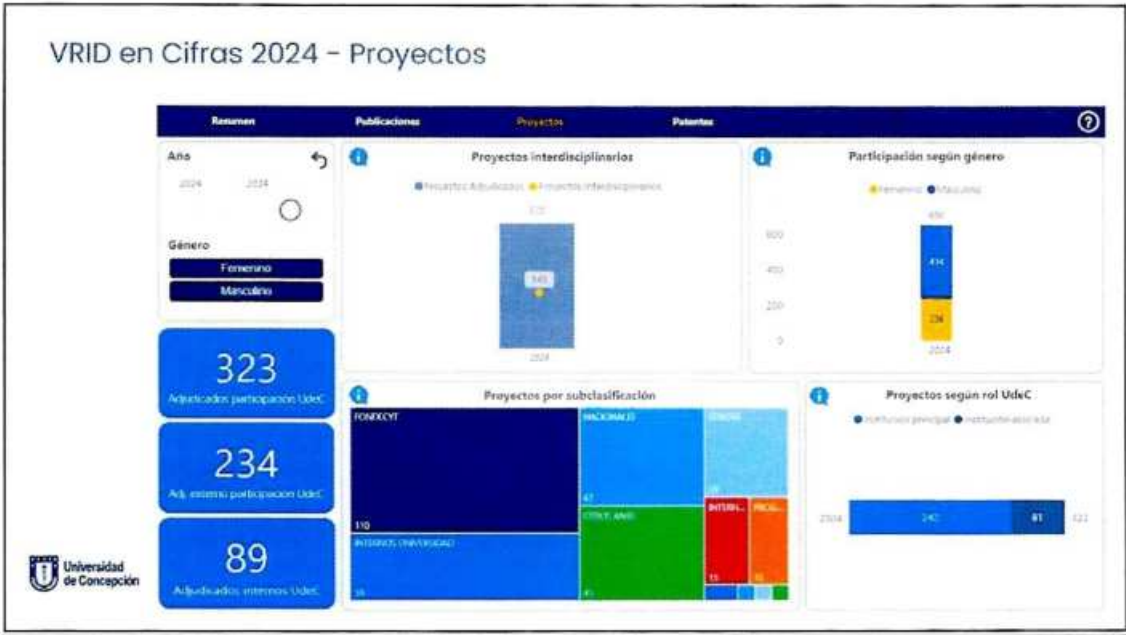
VRID en Cifras 2024 - Proyectos

Resumen
Publicaciones
Proyectos
Patentes

Año
2024
2024

Género
Femenino
Masculino

323
Adjudicados participación UdeC

234
Adj. externo participación UdeC

89
Adjudicados internos UdeC

Proyectos interdisciplinarios
Proyectos Adjudicados ● Proyectos interdisciplinarios
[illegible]
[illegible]
2024

Participación según género
● Femenino ● Masculino
650
600
400
200
0
414
236
2024

Proyectos por subclasificación
FONDECYT
110
NACIONALES
47
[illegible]
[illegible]
INTERNOS UNIVERSIDAD
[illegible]
ESTRUCTURALES
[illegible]
INTERN...
15
PROG...
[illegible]

Proyectos según rol UdeC
● Institución principal ● Institución asociada
2024
242
81
323

Universidad de Concepción